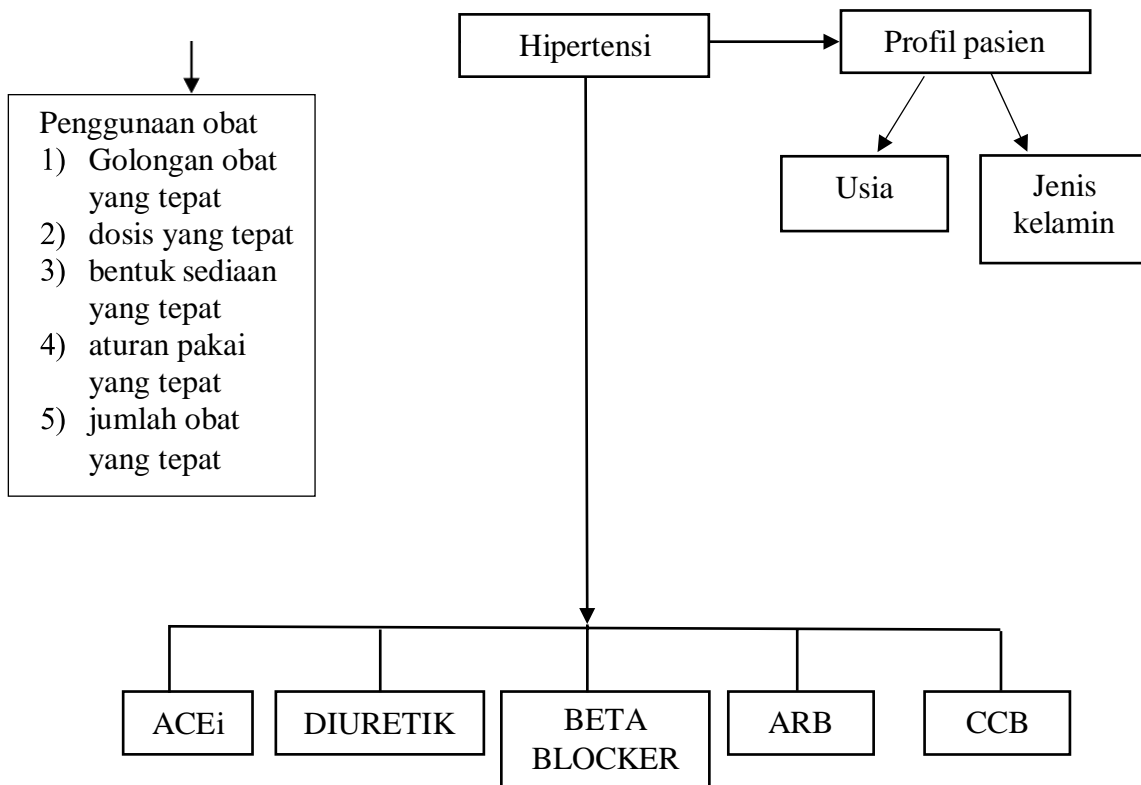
Hipertensi

Profil pasien

Usia

Jenis kelamin

Penggunaan obat
1) Golongan obat yang tepat
2) dosis yang tepat
3) bentuk sediaan yang tepat
4) aturan pakai yang tepat
5) jumlah obat yang tepat

ACEi

DIURETIK

BETA BLOCKER

ARB

CCB